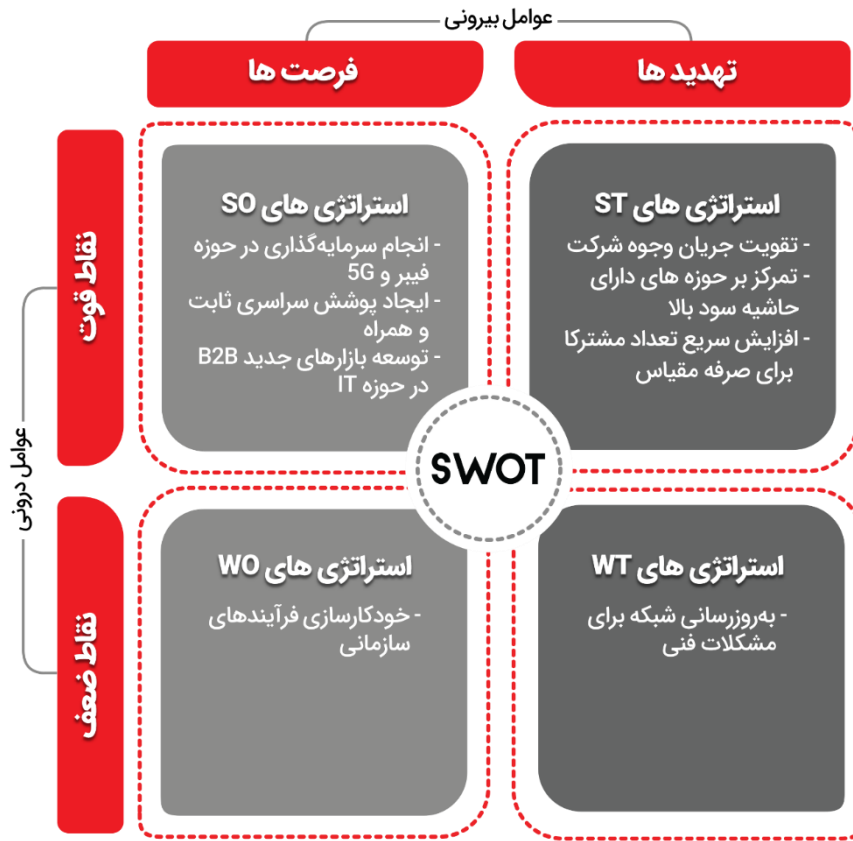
عوامل بیرونی

تهدید ها

فرصت ها

عوامل درونی

نقاط قوت

نقاط ضعف

استراتژی های ST
- تقویت جریان وجوه شرکت
- تمرکز بر حوزه های دارای حاشیه سود بالا
- افزایش سریع تعداد مشترکا برای صرفه مقیاس

استراتژی های SO
- انجام سرمایه‌گذاری در حوزه فیبر و 5G
- ایجاد پوشش سراسری ثابت و همراه
- توسعه بازارهای جدید B2B در حوزه IT

SWOT

استراتژی های WT
- به‌روزرسانی شبکه برای مشکلات فنی

استراتژی های WO
- خودکارسازی فرآیندهای سازمانی